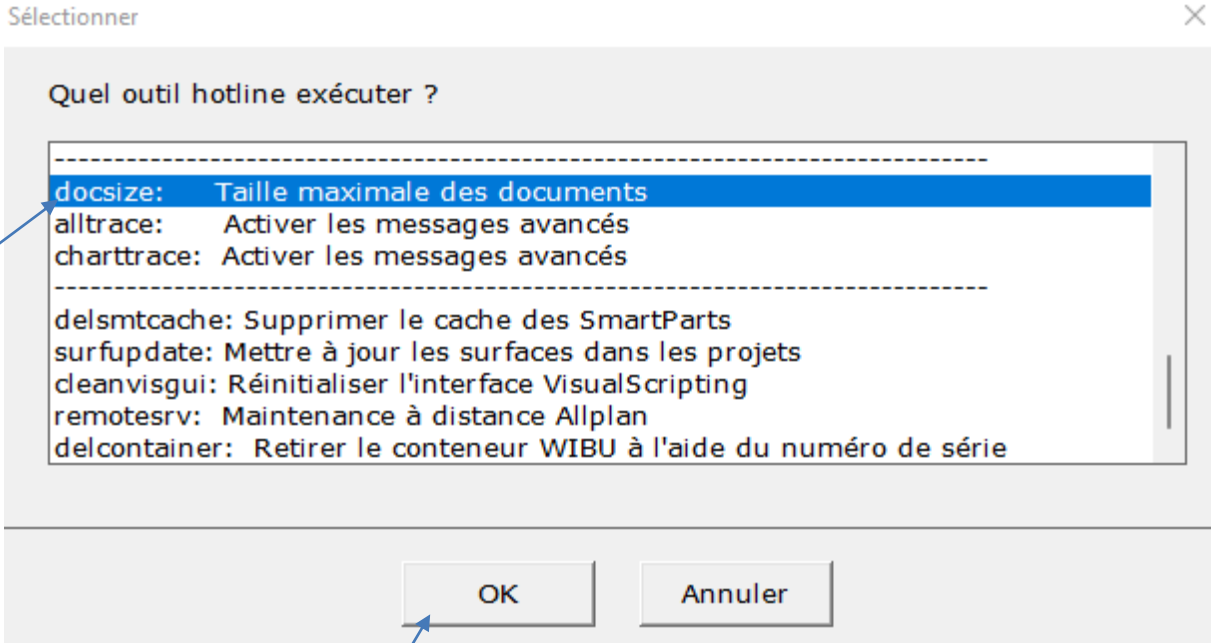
Sélectionner

Quel outil hotline exécuter ?

--------------------------------------------------------------------------------
docsize: Taille maximale des documents
alltrace: Activer les messages avancés
charttrace: Activer les messages avancés
--------------------------------------------------------------------------------
delsmtcache: Supprimer le cache des SmartParts
surfupdate: Mettre à jour les surfaces dans les projets
cleanvisgui: Réinitialiser l'interface VisualScripting
remotesrv: Maintenance à distance Allplan
delcontainer: Retirer le conteneur WIBU à l'aide du numéro de série

OK

Annuler